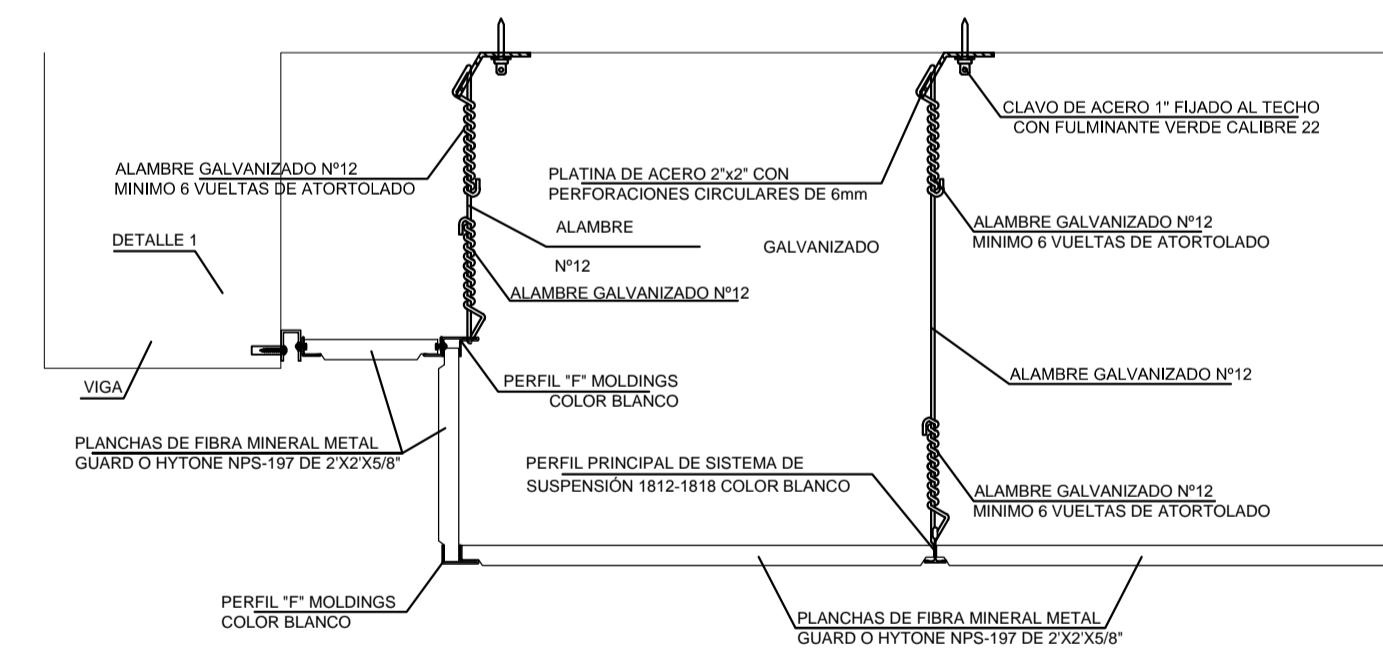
CLAVO DE ACERO 1" FIJADO AL TECHO
CON FULMINANTE VERDE CALIBRE 22

ALAMBRE GALVANIZADO Nº12
MINIMO 6 VUELTAS DE ATORTOLADO

PLATINA DE ACERO 2"x2" CON
PERFORACIONES CIRCULARES DE 6mm

ALAMBRE GALVANIZADO Nº12
MINIMO 6 VUELTAS DE ATORTOLADO

DETALLE 1

ALAMBRE

GALVANIZADO

Nº12

ALAMBRE GALVANIZADO Nº12

ALAMBRE GALVANIZADO Nº12

VIGA

PERFIL "F" MOLDINGS
COLOR BLANCO

PLANCHAS DE FIBRA MINERAL METAL
GUARD O HYTONE NPS-197 DE 2'X2'X5/8"

PERFIL PRINCIPAL DE SISTEMA DE
SUSPENSIÓN 1812-1818 COLOR BLANCO

ALAMBRE GALVANIZADO Nº12
MINIMO 6 VUELTAS DE ATORTOLADO

PERFIL "F" MOLDINGS
COLOR BLANCO

PLANCHAS DE FIBRA MINERAL METAL
GUARD O HYTONE NPS-197 DE 2'X2'X5/8"